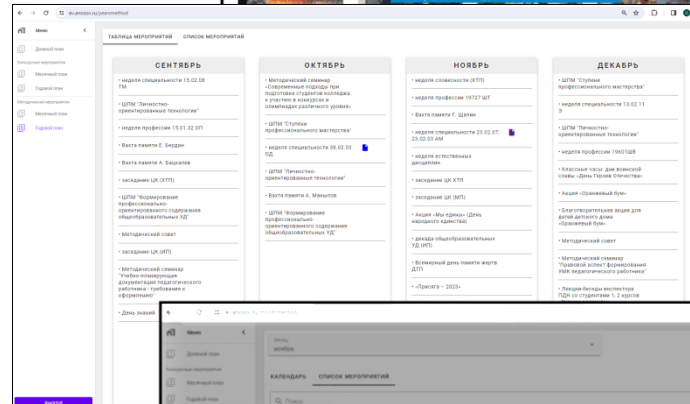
sk.umcrosov.ru/yearmethod

Меню

Дневной план

Календарные мероприятия

Месячный план

Годовой план

Методические мероприятия

Месячный план

Годовой план

ВЫХОД

ТАБЛИЦА МЕРОПРИЯТИЙ СПИСОК МЕРОПРИЯТИЙ

СЕНТЯБРЬ

• неделя специальности 15.02.08 ТМ

• ШПМ "Личностно-ориентированные технологии"

• неделя профессии 15.01.32 ОП

• Вахта памяти Е. Бердин

• Вахта памяти А. Бацилев

• заседание ЦК (ХТП)

• ШПМ "Формирование профессионально-ориентированного содержания общеобразовательных УД"

• Методический совет

• заседание ЦК (ИП)

• Методический семинар "Учебно-планирующая документация педагогического работника - требования к оформлению"

• День знаний

ОКТЯБРЬ

• Методический семинар «Современные подходы при подготовке студентов колледжа к участию в конкурсах и олимпиадах различного уровня»

• ШПМ "Ступени профессионального мастерства"

• неделя специальности 08.02.03 ОД

• ШПМ "Личностно-ориентированные технологии"

• Вахта памяти А. Маньков

• ШПМ "Формирование профессионально-ориентированного содержания общеобразовательных УД"

НОЯБРЬ

• неделя словесности (ХТП)

• неделя профессии 19727 ШТ

• Вахта памяти Г. Щелин

• неделя специальности 23.02.07, 23.02.03 АМ

• неделя естественных дисциплин

• заседание ЦК ХТП

• заседание ЦК (ИП)

• Акция «Мы едины» (День народного единства)

• декада общеобразовательных УД (ИП)

• Всемирный день памяти жертв ДТП

• «Присяга – 2023»

ДЕКАБРЬ

• ШПМ "Ступени профессионального мастерства"

• неделя специальности 13.02.11 Э

• ШПМ "Личностно-ориентированные технологии"

• неделя профессии 19601ШВ

• Классные часы: дни воинской славы «День Героев Отечества»

• Акция «Оранжевый бум»

• Благотворительная акция для детей детского дома «Оранжевый бум»

• Методический совет

• Методический семинар "Правовой аспект формирования УМК педагогического работника"

• Лекция-беседы инспектора ПДН со студентами 1, 2 курсов

Меню

Дневной план

Календарные мероприятия

Месячный план

Годовой план

Месяц
ноябрь

КАЛЕНДАРЬ СПИСОК МЕРОПРИЯТИЙ

Поиск